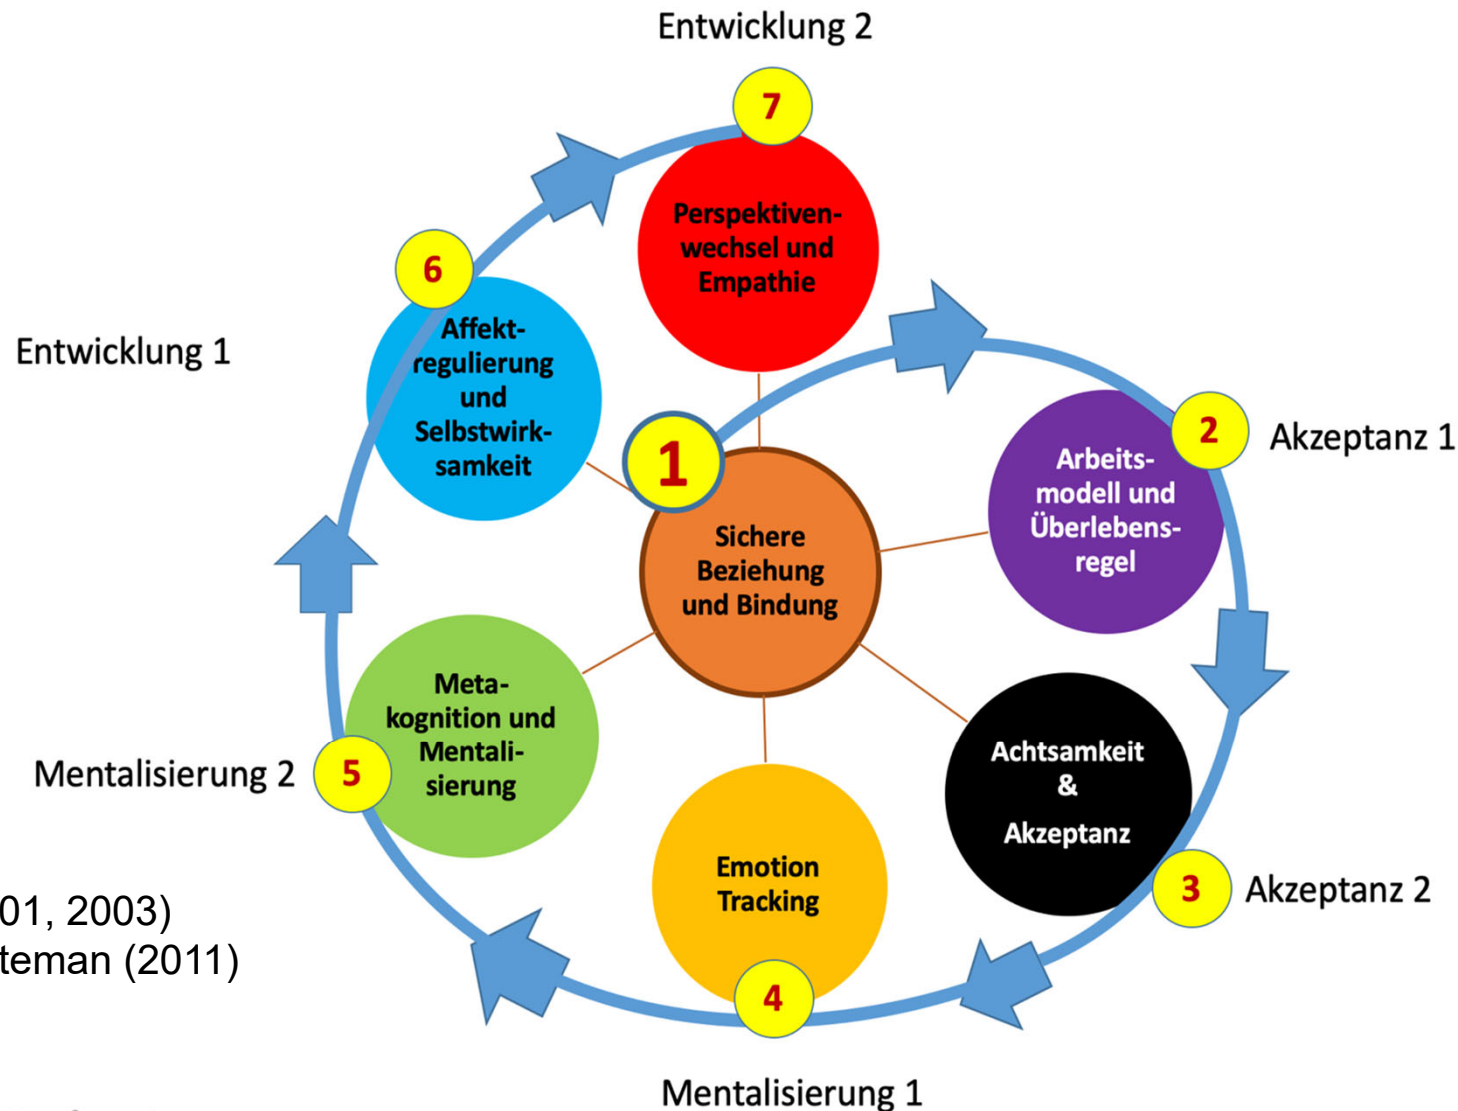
Entwicklung 2

7

Perspektivenwechsel und Empathie

6

Affektregulierung und Selbstwirksamkeit

Entwicklung 1

1

Sichere Beziehung und Bindung

2

Akzeptanz 1

Arbeitsmodell und Überlebensregel

Metakognition und Mentalisierung

Mentalisierung 2

5

Achtsamkeit & Akzeptanz

3

Akzeptanz 2

Emotion Tracking

4

01, 2003)
teman (2011)

Mentalisierung 1